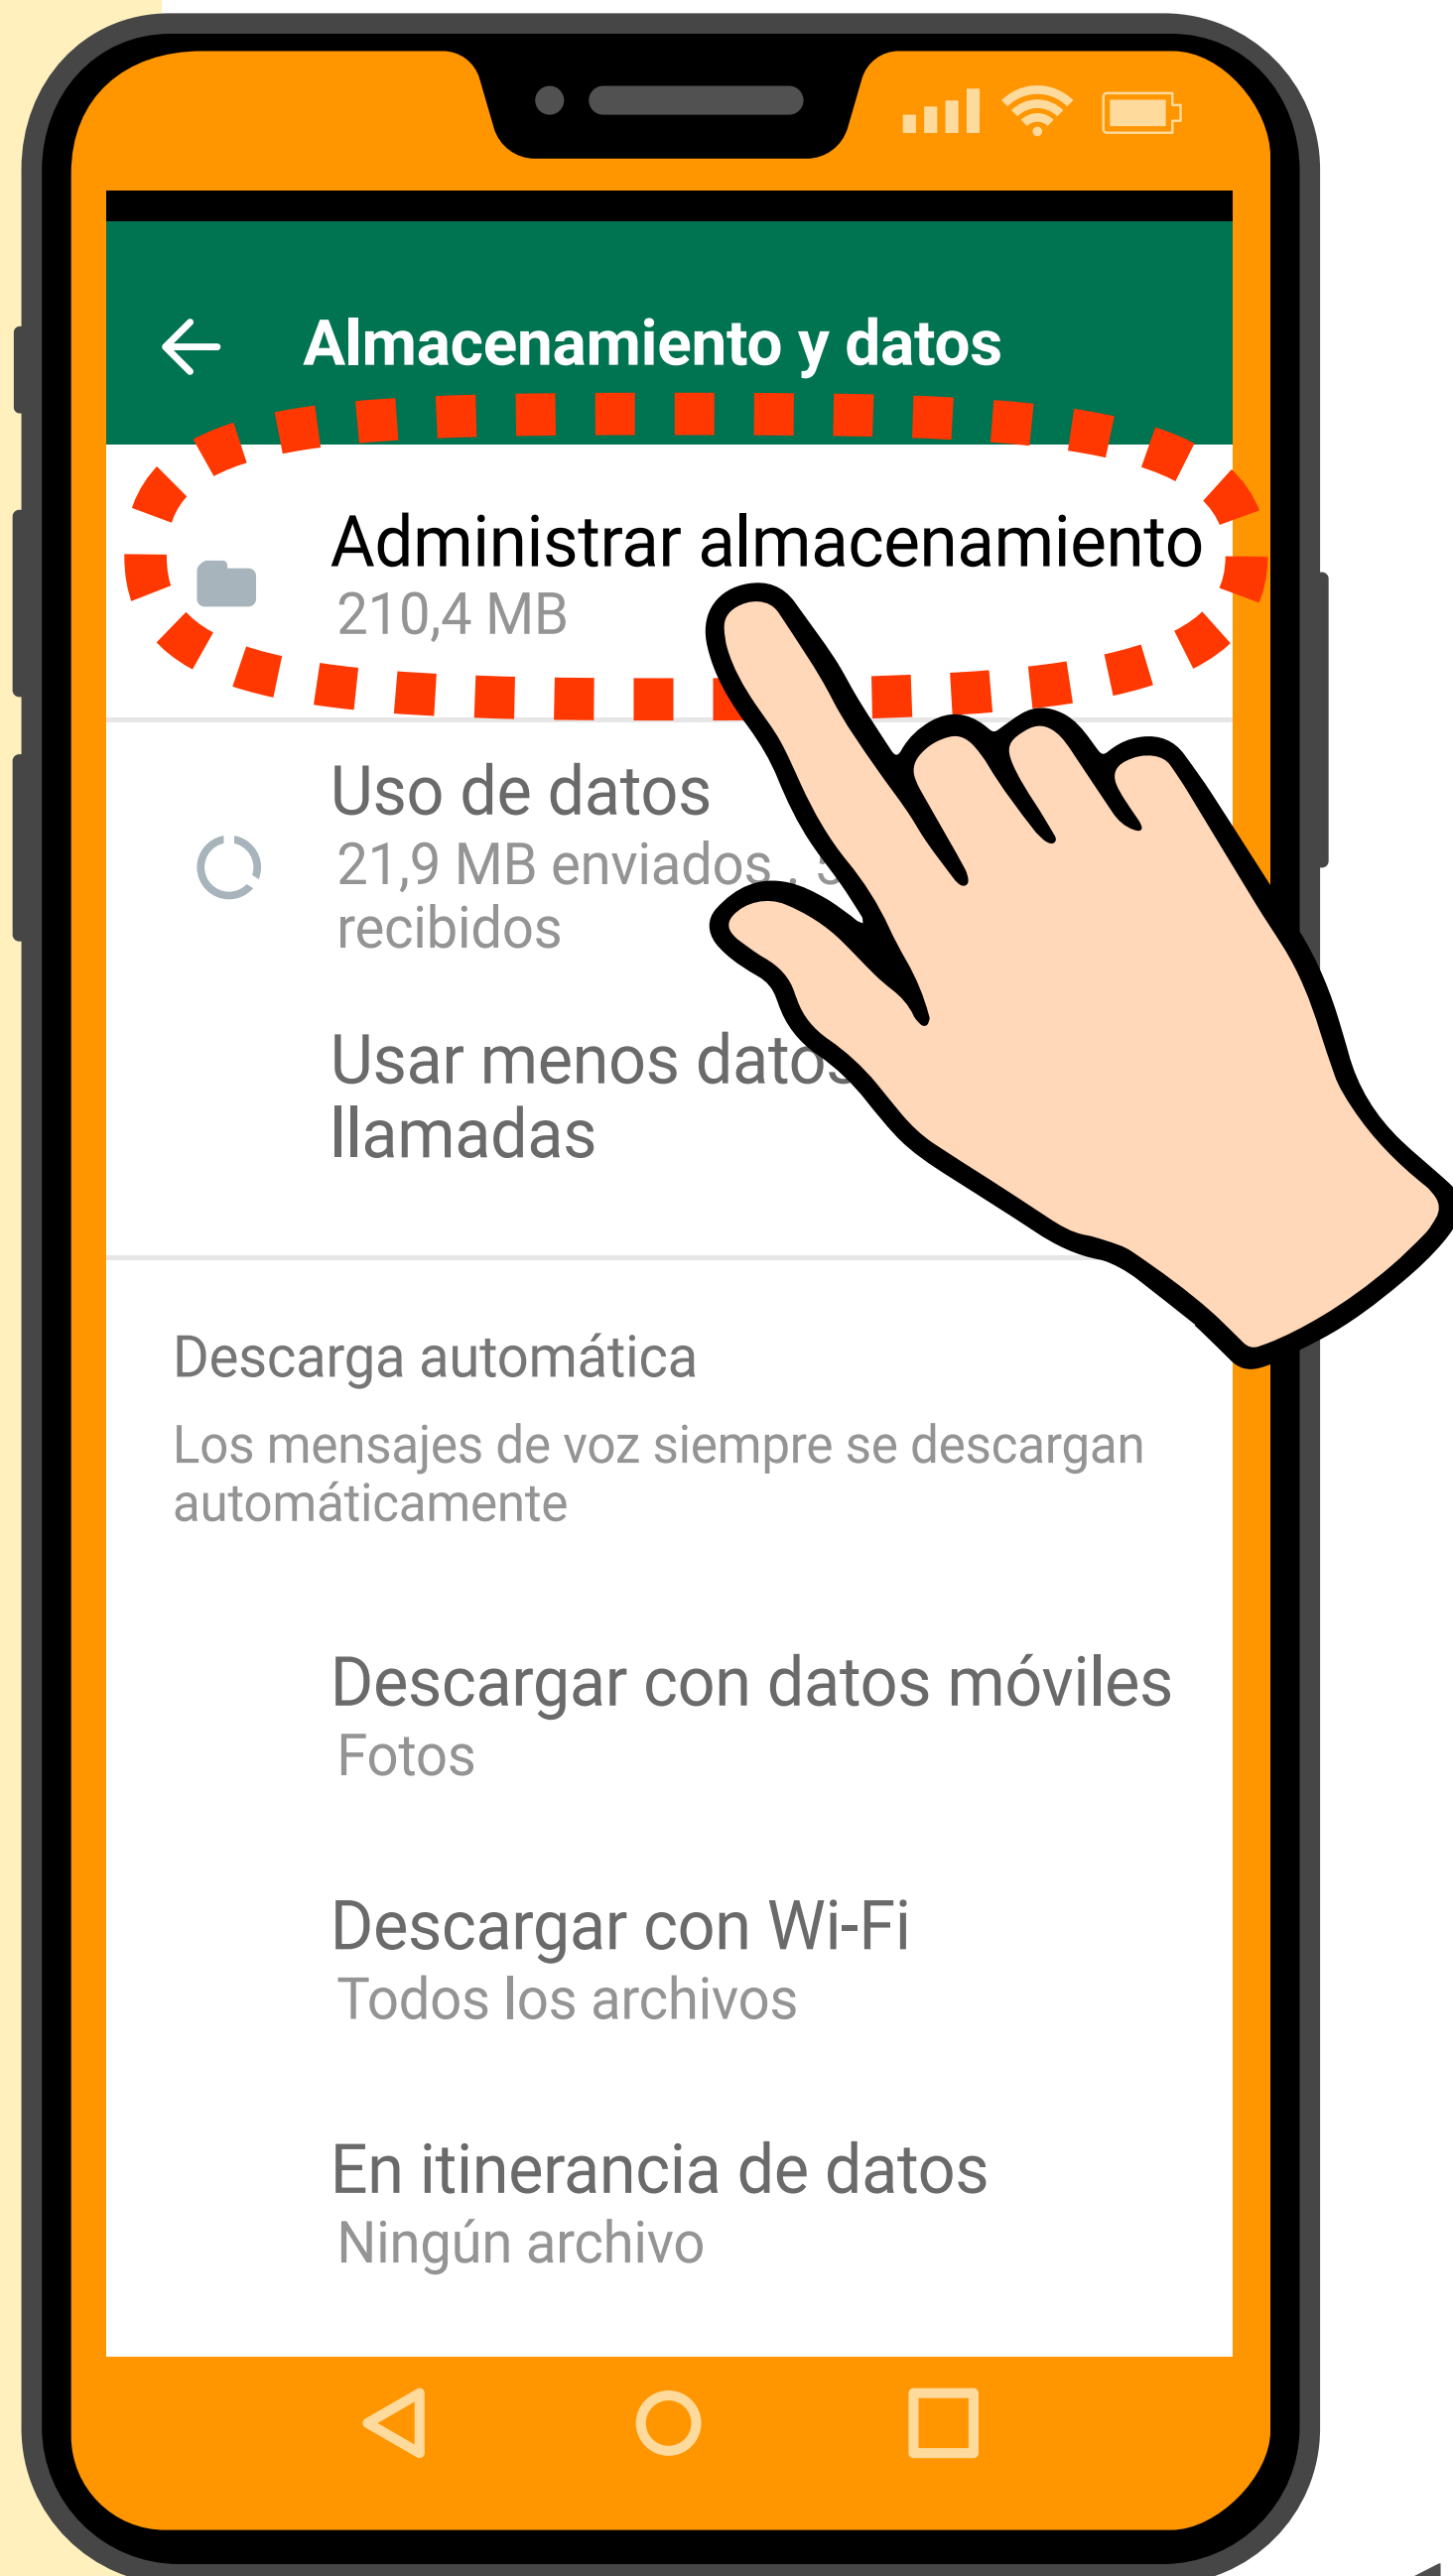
Almacenamiento y datos

Administrar almacenamiento
210,4 MB

Uso de datos
21,9 MB enviados • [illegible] recibidos

Usar menos dato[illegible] llamadas

Descarga automática

Los mensajes de voz siempre se descargan automáticamente

Descargar con datos móviles
Fotos

Descargar con Wi-Fi
Todos los archivos

En itinerancia de datos
Ningún archivo